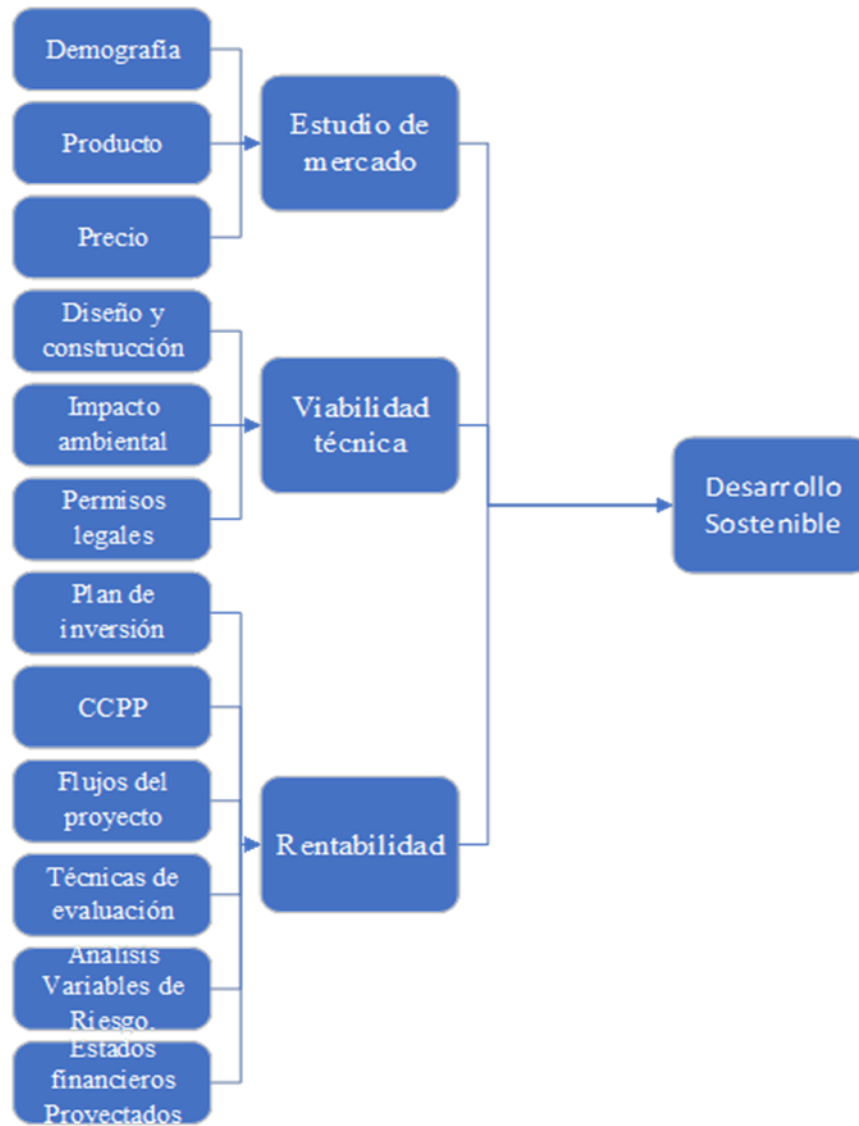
Demografía

Producto

Precio

Estudio de mercado

Diseño y construcción

Impacto ambiental

Permisos legales

Viabilidad técnica

Desarrollo Sostenible

Plan de inversión

CCPP

Flujos del proyecto

Técnicas de evaluación

Analisis Variables de Riesgo.

Estados financieros Proyectados

Rentabilidad